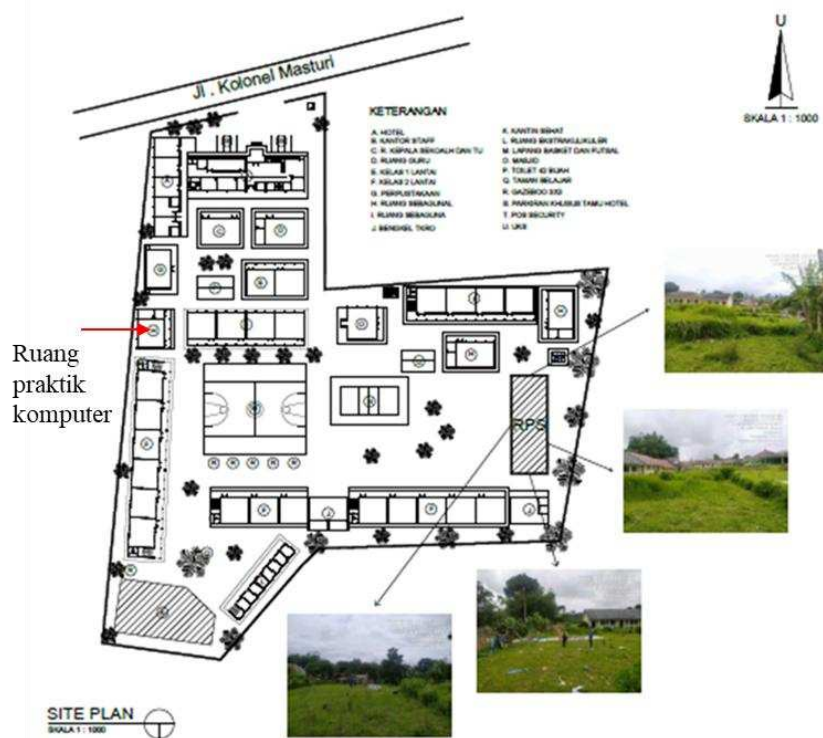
Jl. Kolonel Masturi

U

SKALA 1 : 1000

KETERANGAN

A. HOTEL
B. KANTOR STAFF
C. K. KEPALA SEKOLAH DAN TU
D. RUANG GURU
E. KELAS 1 LANTAI
F. KELAS 2 LANTAI
G. PERPUSTAKAAN
H. RUANG SERBAGUNA
I. RUANG SERBAGUNA
J. BENGKEL TKRO
K. KANTIN SEHAT
L. RUANG EKSTRAKULIKULER
M. LAPANG BASKET DAN FUTSAL
O. MASJID
P. TOILET 10 BUAH
Q. TAMAN BELAJAR
R. GAZEBOO 3X3
S. PARKIRAN KHUSUS TAMU HOTEL
T. POS SECURITY
U. UKS

Ruang praktik komputer

RPS

SITE PLAN
SKALA 1 : 1000